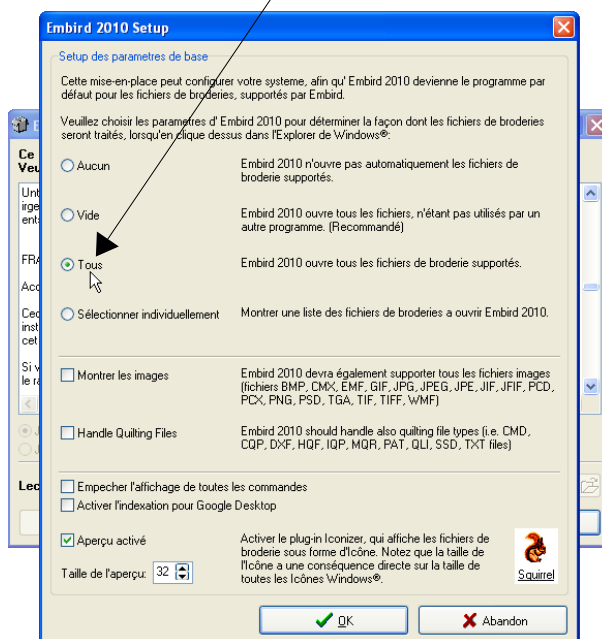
Embird 2010 Setup

Setup des parametres de base

Cette mise-en-place peut configurer votre systeme, afin qu' Embird 2010 devienne le programme par défaut pour les fichiers de broderies, supportés par Embird.

Veuillez choisir les parametres d' Embird 2010 pour déterminer la façon dont les fichiers de broderies seront traités, lorsqu'en clique dessus dans l'Explorer de Windows®:

Aucun — Embird 2010 n'ouvre pas automatiquement les fichiers de broderie supportés.

Vide — Embird 2010 ouvre tous les fichiers, n'étant pas utilisés par un autre programme. (Recommandé)

Tous — Embird 2010 ouvre tous les fichiers de broderie supportés.

Sélectionner individuellement — Montrer une liste des fichiers de broderies a ouvrir Embird 2010.

Montrer les images — Embird 2010 devra également supporter tous les fichiers images (fichiers BMP, CMX, EMF, GIF, JPG, JPEG, JPE, JIF, JFIF, PCD, PCX, PNG, PSD, TGA, TIF, TIFF, WMF)

Handle Quilting Files — Embird 2010 should handle also quilting file types (i.e. CMD, CQP, DXF, HQF, IQP, MQR, PAT, QLI, SSD, TXT files)

Empecher l'affichage de toutes les commandes

Activer l'indexation pour Google Desktop

Aperçu activé — Activer le plug-in Iconizer, qui affiche les fichiers de broderie sous forme d'Icône. Notez que la taille de l'Icône a une conséquence directe sur la taille de toutes les Icônes Windows®.

Taille de l'aperçu: 32

Squirrel

OK

Abandon

Ce
Veu
Unt
irge
ents
FRA
Acc
Cec
inst
cet
Si v
le ra
Lec